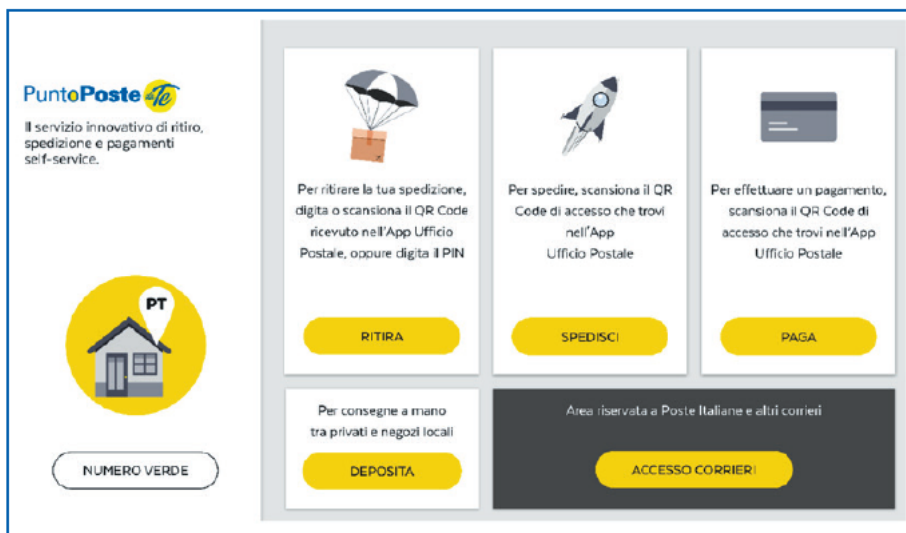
PuntoPoste da Te

Il servizio innovativo di ritiro, spedizione e pagamenti self-service.

PT

NUMERO VERDE

Per ritirare la tua spedizione, digita o scansiona il QR Code ricevuto nell'App Ufficio Postale, oppure digita il PIN

RITIRA

Per spedire, scansiona il QR Code di accesso che trovi nell'App Ufficio Postale

SPEDISCI

Per effettuare un pagamento, scansiona il QR Code di accesso che trovi nell'App Ufficio Postale

PAGA

Per consegne a mano tra privati e negozi locali

DEPOSITA

Area riservata a Poste Italiane e altri corrieri

ACCESSO CORRIERI